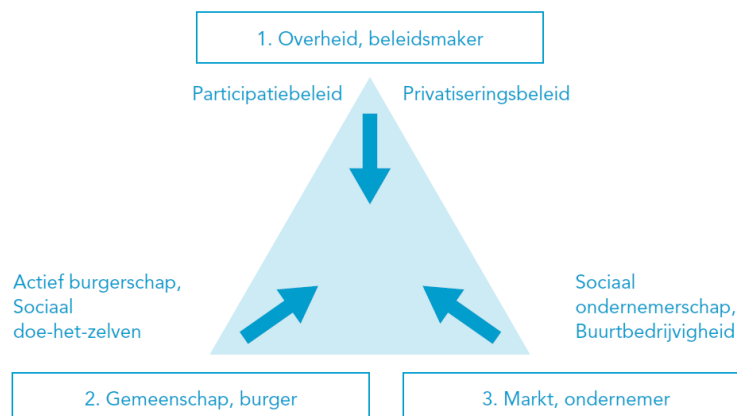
1. Overheid, beleidsmaker

Participatiebeleid

Privatiseringsbeleid

Actief burgerschap, Sociaal doe-het-zelven

Sociaal ondernemerschap, Buurtbedrijvigheid

2. Gemeenschap, burger

3. Markt, ondernemer